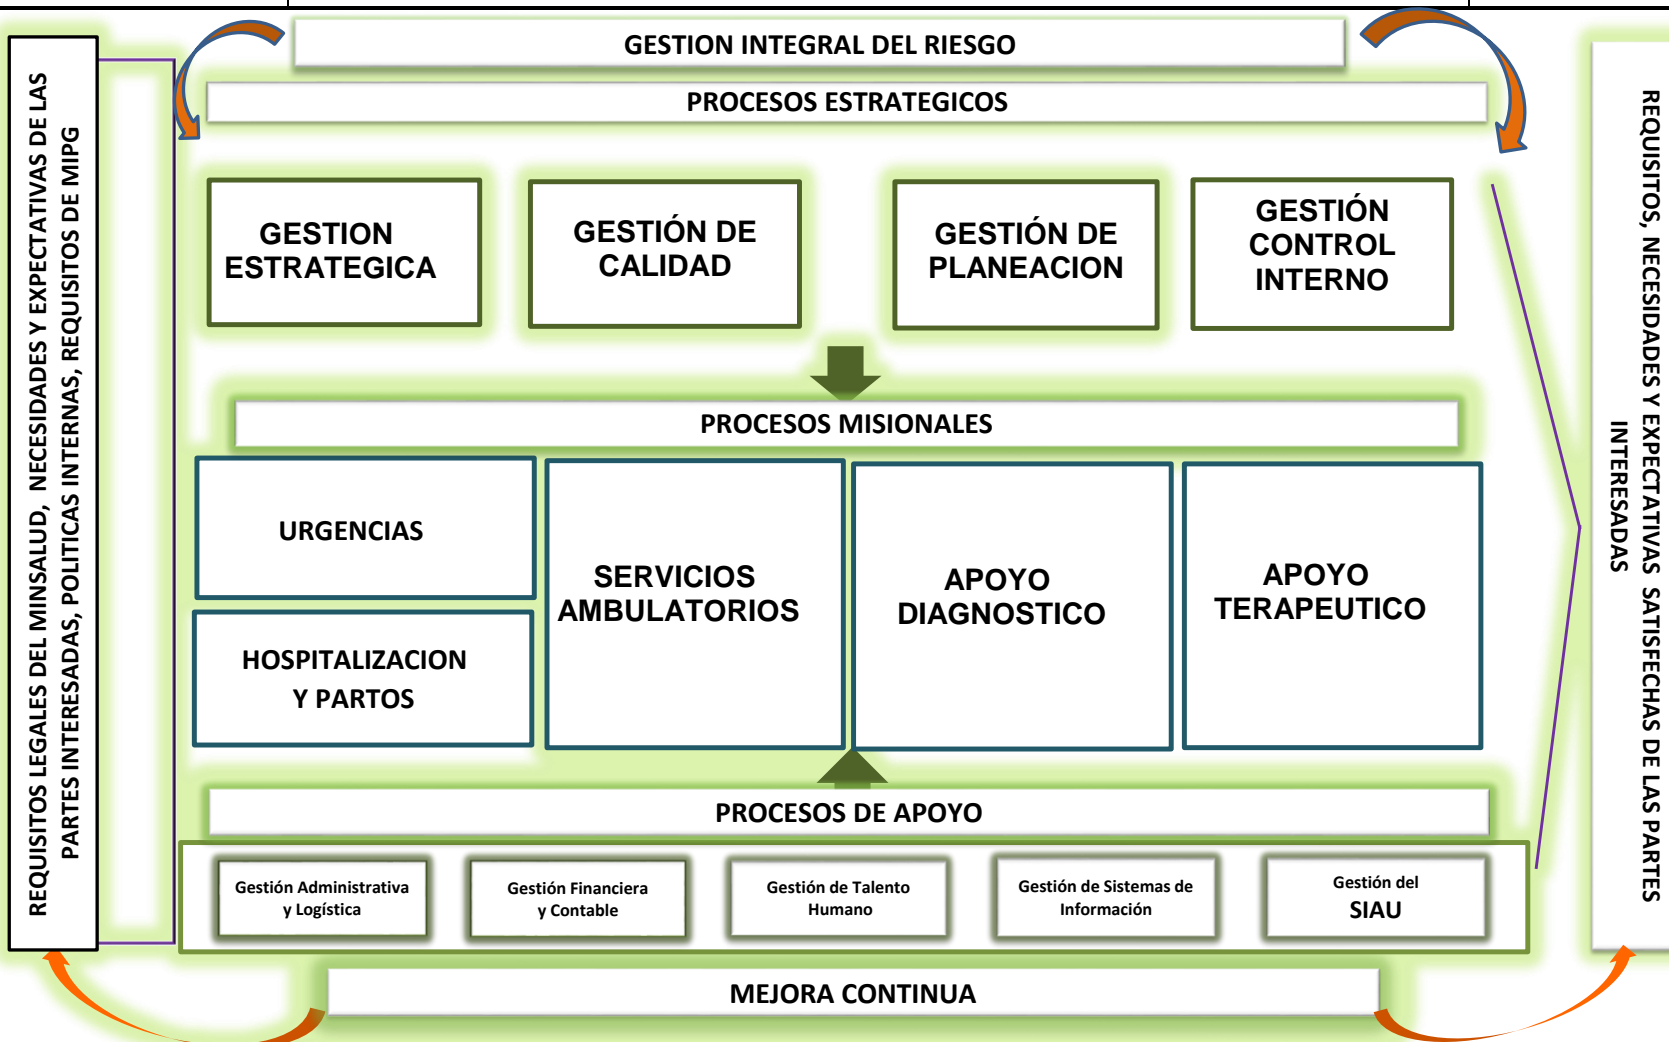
REQUISITOS LEGALES DEL MINSALUD, NECESIDADES Y EXPECTATIVAS DE LAS PARTES INTERESADAS, POLITICAS INTERNAS, REQUISITOS DE MIPG

GESTION INTEGRAL DEL RIESGO

PROCESOS ESTRATEGICOS

GESTION ESTRATEGICA

GESTIÓN DE CALIDAD

GESTIÓN DE PLANEACION

GESTIÓN CONTROL INTERNO

PROCESOS MISIONALES

URGENCIAS

HOSPITALIZACION Y PARTOS

SERVICIOS AMBULATORIOS

APOYO DIAGNOSTICO

APOYO TERAPEUTICO

PROCESOS DE APOYO

Gestión Administrativa y Logística

Gestión Financiera y Contable

Gestión de Talento Humano

Gestión de Sistemas de Información

Gestión del SIAU

MEJORA CONTINUA

REQUISITOS, NECESIDADES Y EXPECTATIVAS SATISFECHAS DE LAS PARTES INTERESADAS